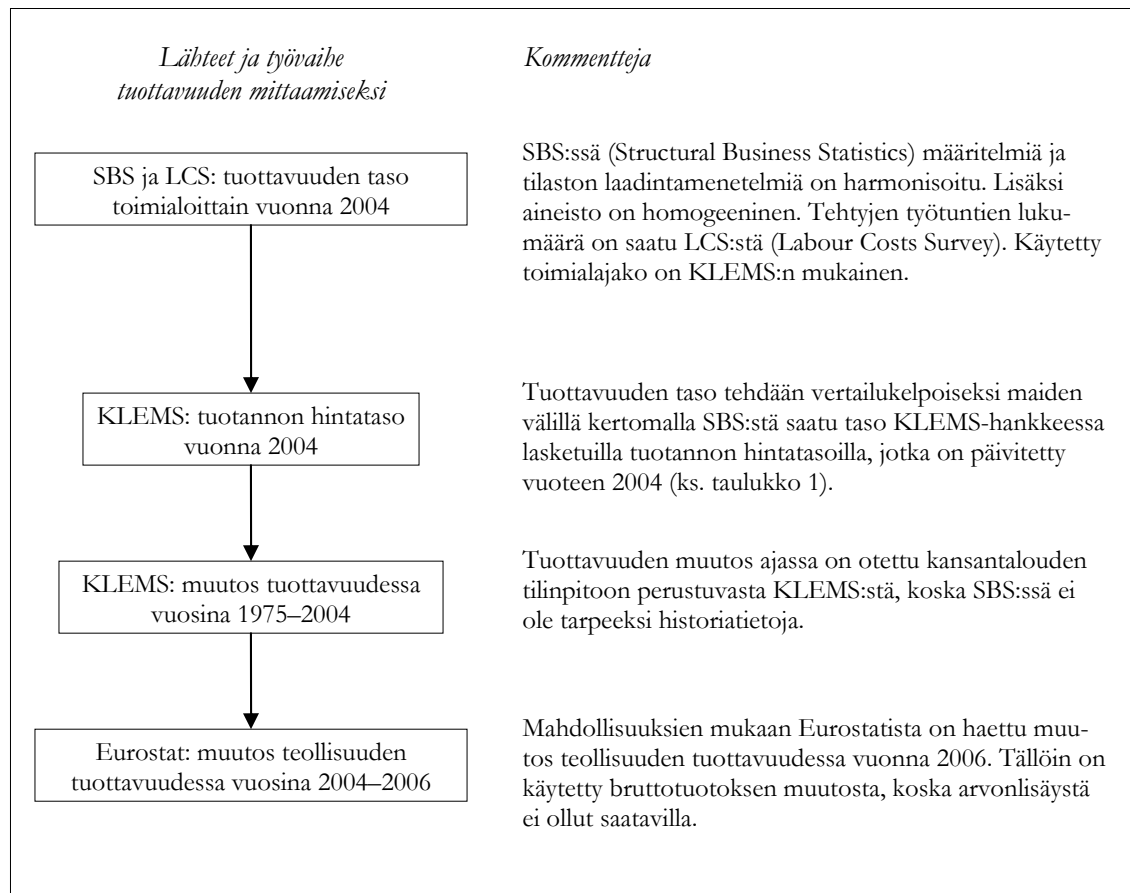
Lähteet ja työvaihe tuottavuuden mittaamiseksi

Kommentteja

SBS ja LCS: tuottavuuden taso toimialoittain vuonna 2004

SBS:ssä (Structural Business Statistics) määritelmiä ja tilaston laadintamenetelmiä on harmonisoitu. Lisäksi aineisto on homogeeninen. Tehtyjen työtuntien lukumäärä on saatu LCS:stä (Labour Costs Survey). Käytetty toimialajako on KLEMS:n mukainen.

KLEMS: tuotannon hintataso vuonna 2004

Tuottavuuden taso tehdään vertailukelpoiseksi maiden välillä kertomalla SBS:stä saatu taso KLEMS-hankkeessa lasketuilla tuotannon hintatasoilla, jotka on päivitetty vuoteen 2004 (ks. taulukko 1).

KLEMS: muutos tuottavuudessa vuosina 1975–2004

Tuottavuuden muutos ajassa on otettu kansantalouden tilinpitoon perustuvasta KLEMS:stä, koska SBS:ssä ei ole tarpeeksi historiatietoja.

Eurostat: muutos teollisuuden tuottavuudessa vuosina 2004–2006

Mahdollisuuksien mukaan Eurostatista on haettu muutos teollisuuden tuottavuudessa vuonna 2006. Tällöin on käytetty bruttotuotoksen muutosta, koska arvonlisäystä ei ollut saatavilla.